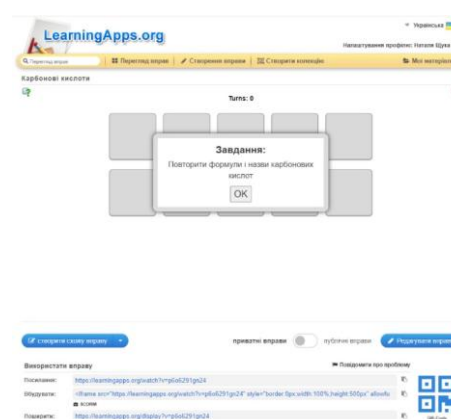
LearningApps.org

Українська

Налаштування профілю: Наталя Щука

Перегляд вправ

Перегляд вправ | Створення вправ | Створити колекцію | Мої матеріали

Карбонові кислоти

Turns: 0

Завдання:

Повторити формули і назви карбонових кислот

OK

створити схожу вправу

приватні вправи

публічні вправи

Редагувати вправ

Використати вправу

Повідомити про проблему

Посилання: https://learningapps.org/watch?v=p6o6291gn24

Вбудувати: <iframe src="https://learningapps.org/watch?v=p6o6291gn24" style="border:0px;width:100%;height:500px" allowfu

SCORM

Поширити: https://learningapps.org/display?v=p6o6291gn24